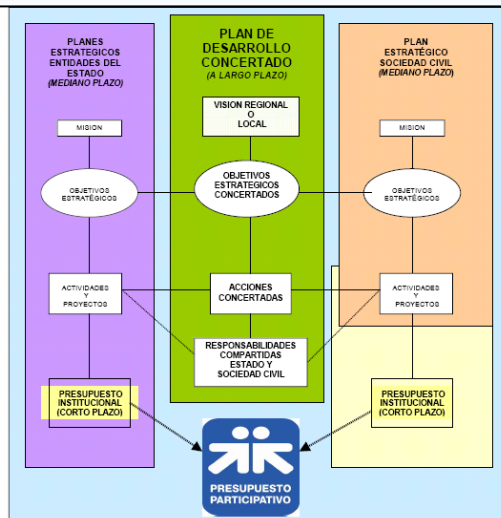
PLANES ESTRATEGICOS ENTIDADES DEL ESTADO
(MEDIANO PLAZO)

MISION

OBJETIVOS ESTRATÉGICOS

ACTIVIDADES Y PROYECTOS

PRESUPUESTO INSTITUCIONAL (CORTO PLAZO)

PLAN DE DESARROLLO CONCERTADO
(A LARGO PLAZO)

VISION REGIONAL O LOCAL

OBJETIVOS ESTRATEGICOS CONCERTADOS

ACCIONES CONCERTADAS

RESPONSABILIDADES COMPARTIDAS ESTADO Y SOCIEDAD CIVIL

PLAN ESTRATÉGICO SOCIEDAD CIVIL
(MEDIANO PLAZO)

MISION

OBJETIVOS ESTRATÉGICOS

ACTIVIDADES Y PROYECTOS

PRESUPUESTO INSTITUCIONAL (CORTO PLAZO)

PRESUPUESTO PARTICIPATIVO